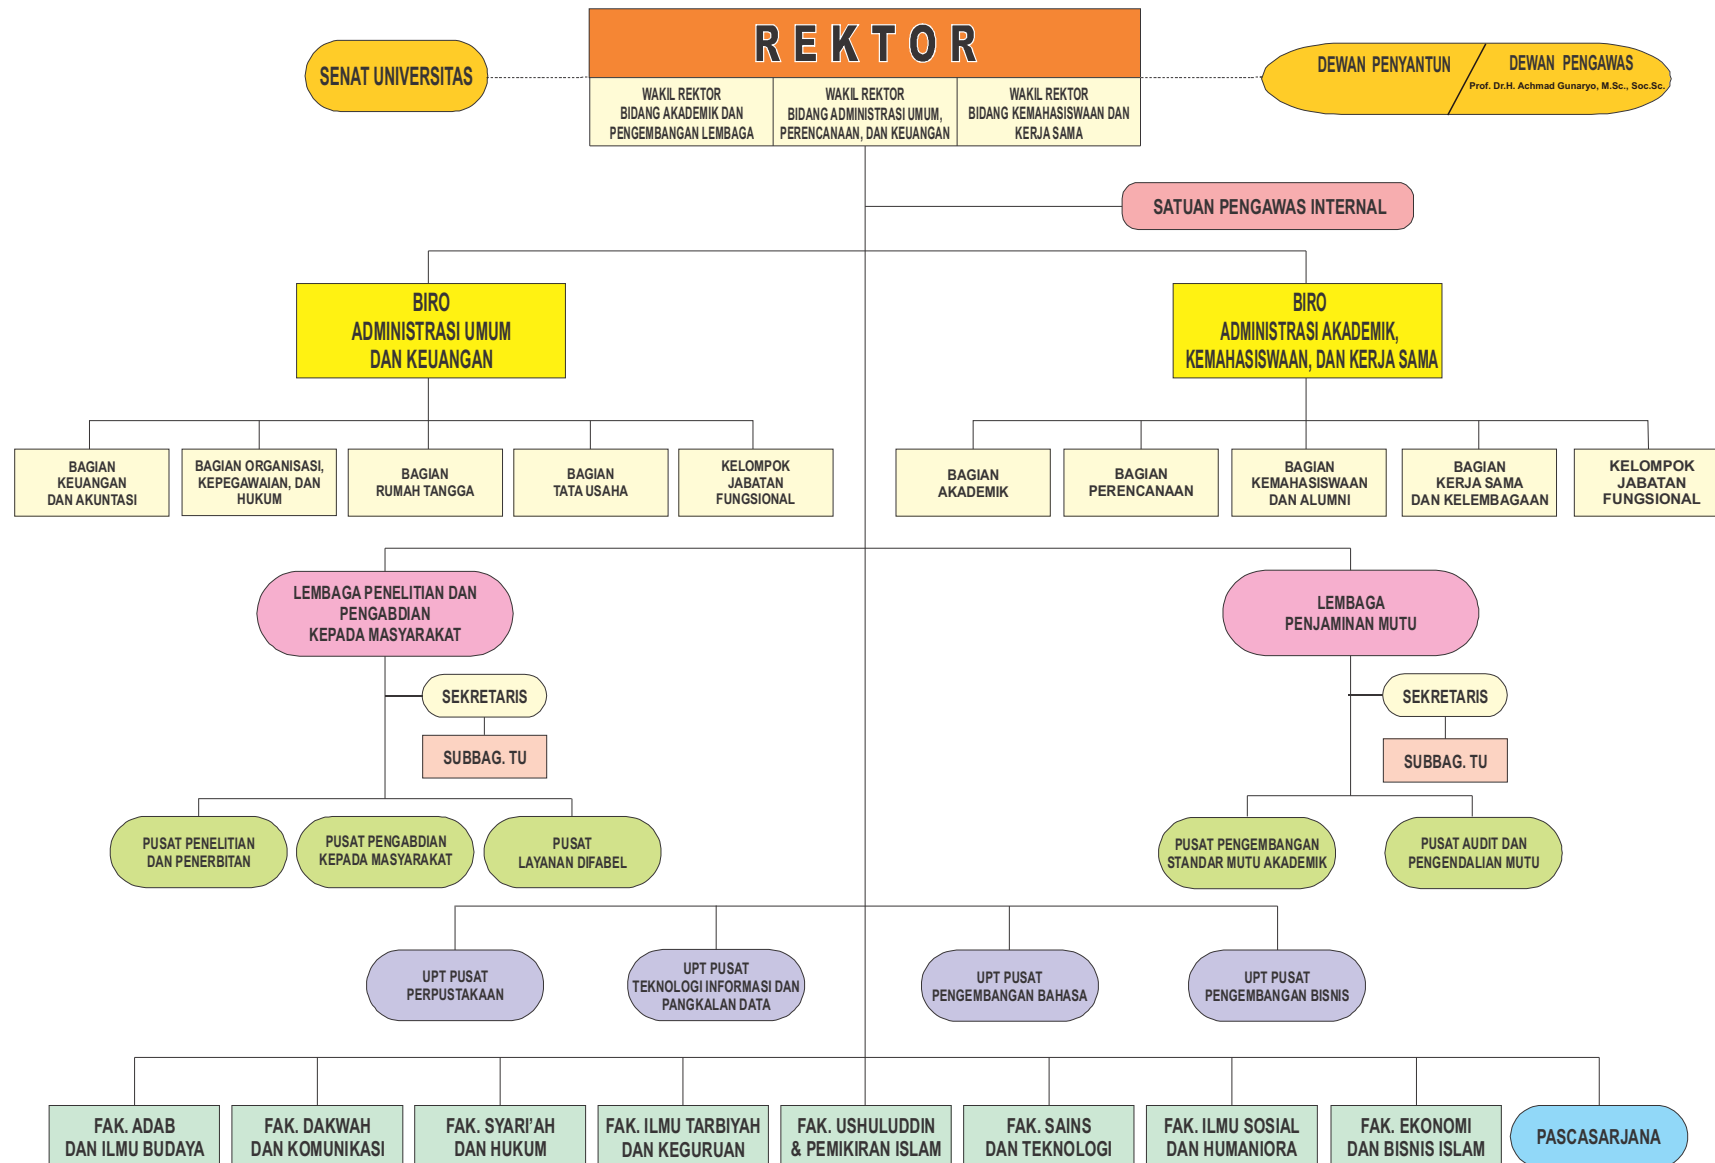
REKTOR

WAKIL REKTOR BIDANG AKADEMIK DAN PENGEMBANGAN LEMBAGA

WAKIL REKTOR BIDANG ADMINISTRASI UMUM, PERENCANAAN, DAN KEUANGAN

WAKIL REKTOR BIDANG KEMAHASISWAAN DAN KERJA SAMA

SENAT UNIVERSITAS

DEWAN PENYANTUN

DEWAN PENGAWAS
Prof. Dr.H. Achmad Gunaryo, M.Sc., Soc.Sc.

SATUAN PENGAWAS INTERNAL

BIRO ADMINISTRASI UMUM DAN KEUANGAN

BIRO ADMINISTRASI AKADEMIK, KEMAHASISWAAN, DAN KERJA SAMA

BAGIAN KEUANGAN DAN AKUNTASI

BAGIAN ORGANISASI, KEPEGAWAIAN, DAN HUKUM

BAGIAN RUMAH TANGGA

BAGIAN TATA USAHA

KELOMPOK JABATAN FUNGSIONAL

BAGIAN AKADEMIK

BAGIAN PERENCANAAN

BAGIAN KEMAHASISWAAN DAN ALUMNI

BAGIAN KERJA SAMA DAN KELEMBAGAAN

KELOMPOK JABATAN FUNGSIONAL

LEMBAGA PENELITIAN DAN PENGABDIAN KEPADA MASYARAKAT

SEKRETARIS

SUBBAG. TU

LEMBAGA PENJAMINAN MUTU

SEKRETARIS

SUBBAG. TU

PUSAT PENELITIAN DAN PENERBITAN

PUSAT PENGABDIAN KEPADA MASYARAKAT

PUSAT LAYANAN DIFABEL

PUSAT PENGEMBANGAN STANDAR MUTU AKADEMIK

PUSAT AUDIT DAN PENGENDALIAN MUTU

UPT PUSAT PERPUSTAKAAN

UPT PUSAT TEKNOLOGI INFORMASI DAN PANGKALAN DATA

UPT PUSAT PENGEMBANGAN BAHASA

UPT PUSAT PENGEMBANGAN BISNIS

FAK. ADAB DAN ILMU BUDAYA

FAK. DAKWAH DAN KOMUNIKASI

FAK. SYARI'AH DAN HUKUM

FAK. ILMU TARBIYAH DAN KEGURUAN

FAK. USHULUDDIN & PEMIKIRAN ISLAM

FAK. SAINS DAN TEKNOLOGI

FAK. ILMU SOSIAL DAN HUMANIORA

FAK. EKONOMI DAN BISNIS ISLAM

PASCASARJANA